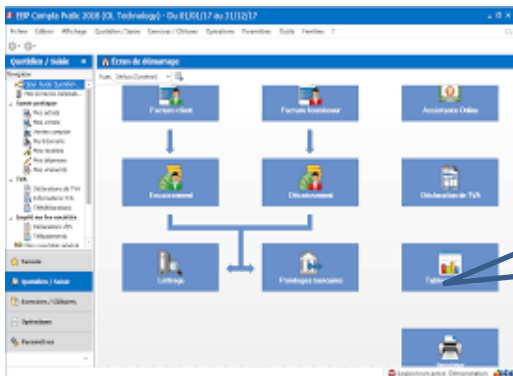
EBP Compta Public 2018 (CL Technology) - Du 01/01/17 au 31/12/17

Fichier Edition Affichage Quotidien / Saisie Exercices / Clôtures Opérations Paramètres Outils Fenêtres ?

Quotidien / Saisie

Navigation

Écran de démarrage

Vues Défaut (Centrer)

Factures client

Factures fournisseur

Assistance Online

Encaissement

Décaissement

Déclaration de TVA

Lettrage

Pointages bancaires

Tableau

Favoris

Quotidien / Saisie

Exercices / Clôtures

Opérations

Paramètres

Exposition article Démonstration